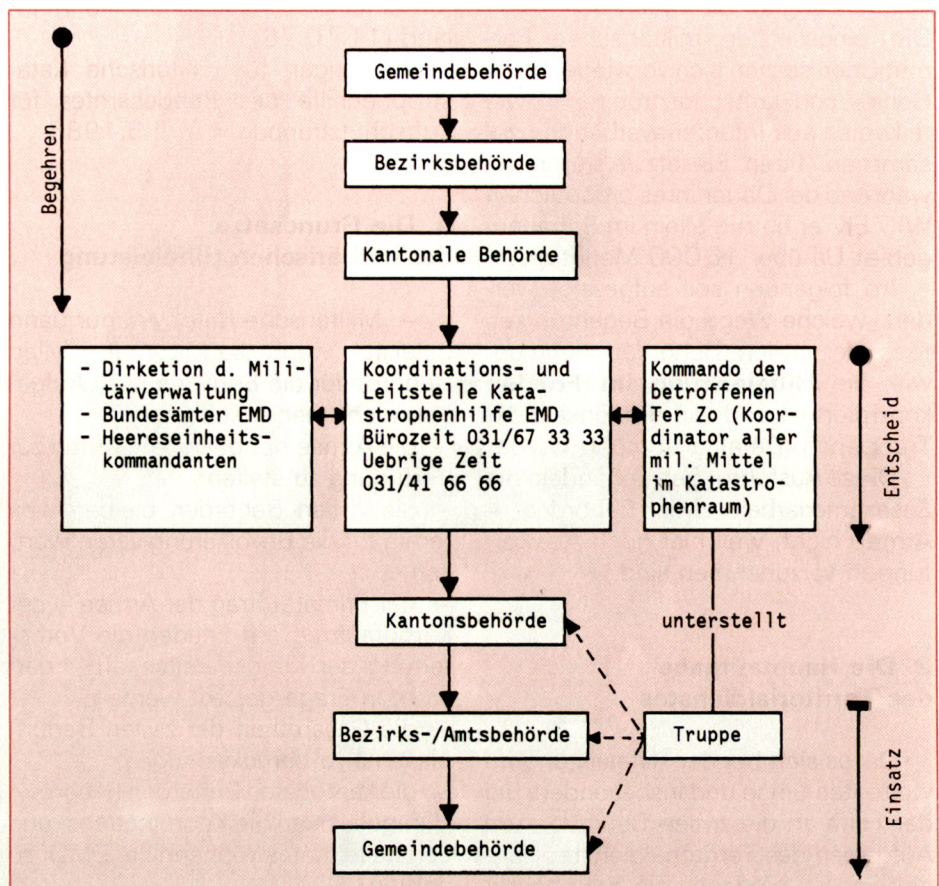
Begehren

Gemeindebehörde

Bezirksbehörde

Kantonale Behörde

- Dirketion d. Militärverwaltung
- Bundesämter EMD
- Heereseinheitskommandanten

Koordinations- und Leitstelle Katastrophenhilfe EMD
Bürozeit 031/67 33 33
Uebrige Zeit 031/41 66 66

Kommando der betroffenen Ter Zo (Koordinator aller mil. Mittel im Katastrophenraum)

Entscheid

Kantonsbehörde

unterstellt

Bezirks-/Amtsbehörde

Truppe

Gemeindebehörde

Einsatz